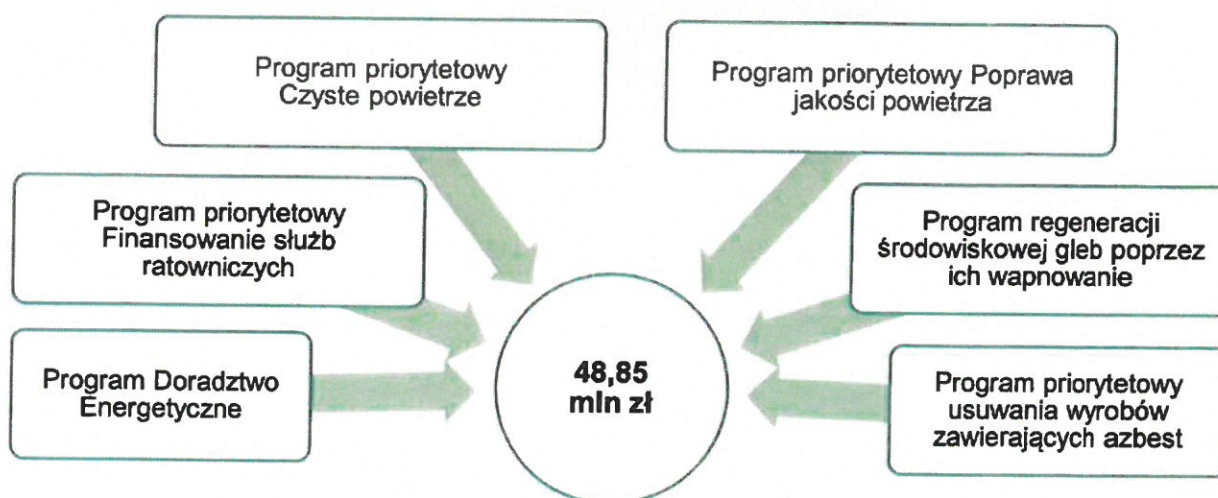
Program priorytetowy Czyste powietrze

Program priorytetowy Poprawa jakości powietrza

Program priorytetowy Finansowanie służb ratowniczych

Program regeneracji środowiskowej gleb poprzez ich wapnowanie

Program Doradztwo Energetyczne

48,85 mln zł

Program priorytetowy usuwania wyrobów zawierających azbest